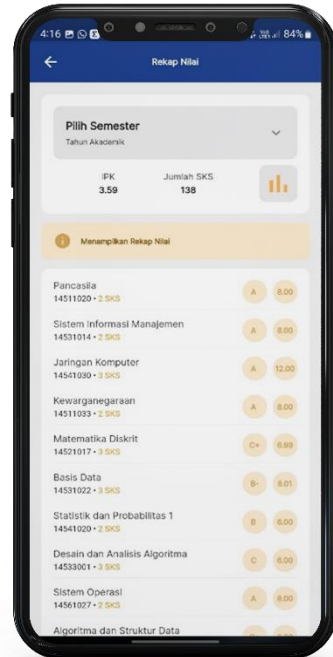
4:16 84%

Rekap Nilai

Pilih Semester
Tahun Akademik

IPK
3.59

Jumlah SKS
138

Menampilkan Rekap Nilai

Pancasila
14511020 • 2 SKS
A 8.00

Sistem Informasi Manajemen
14531014 • 2 SKS
A 8.00

Jaringan Komputer
14541030 • 3 SKS
A 12.00

Kewarganegaraan
14511033 • 2 SKS
A 8.00

Matematika Diskrit
14521017 • 3 SKS
C+ 6.99

Basis Data
14531022 • 3 SKS
B- 8.01

Statistik dan Probabilitas 1
14541020 • 2 SKS
B 6.00

Desain dan Analisis Algoritma
14533001 • 3 SKS
C 6.00

Sistem Operasi
14561027 • 2 SKS
A 8.00

Algoritma dan Struktur Data
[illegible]